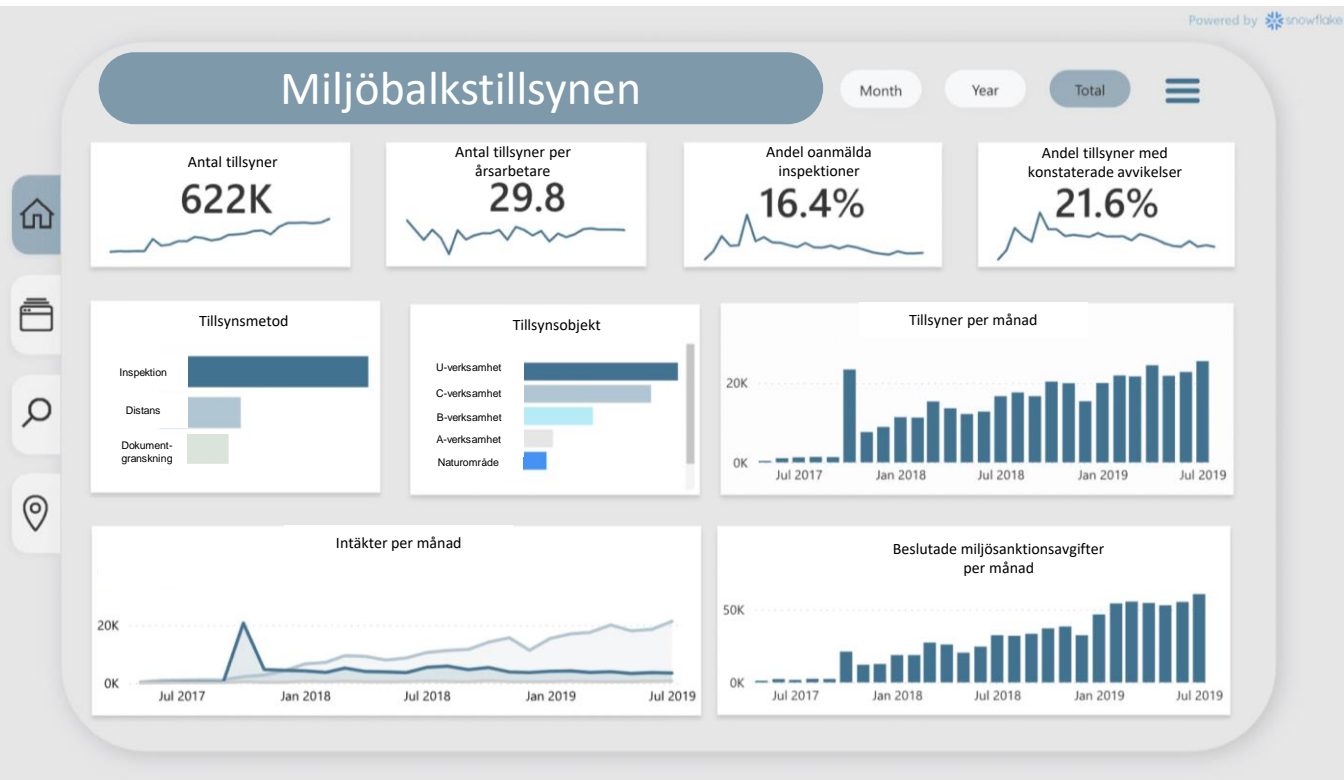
Powered by snowflake

Miljöbalkstillsynen

Month Year Total

Antal tillsyner
622K

Antal tillsyner per årsarbetare
29.8

Andel oanmälda inspektioner
16.4%

Andel tillsyner med konstaterade avvikelser
21.6%

Tillsynsmetod
Inspektion
Distans
Dokumentgranskning

Tillsynsobjekt
U-verksamhet
C-verksamhet
B-verksamhet
A-verksamhet
Naturområde

Tillsyner per månad
20K
0K
Jul 2017 Jan 2018 Jul 2018 Jan 2019 Jul 2019

Intäkter per månad
20K
0K
Jul 2017 Jan 2018 Jul 2018 Jan 2019 Jul 2019

Beslutade miljösanktionsavgifter per månad
50K
0K
Jul 2017 Jan 2018 Jul 2018 Jan 2019 Jul 2019